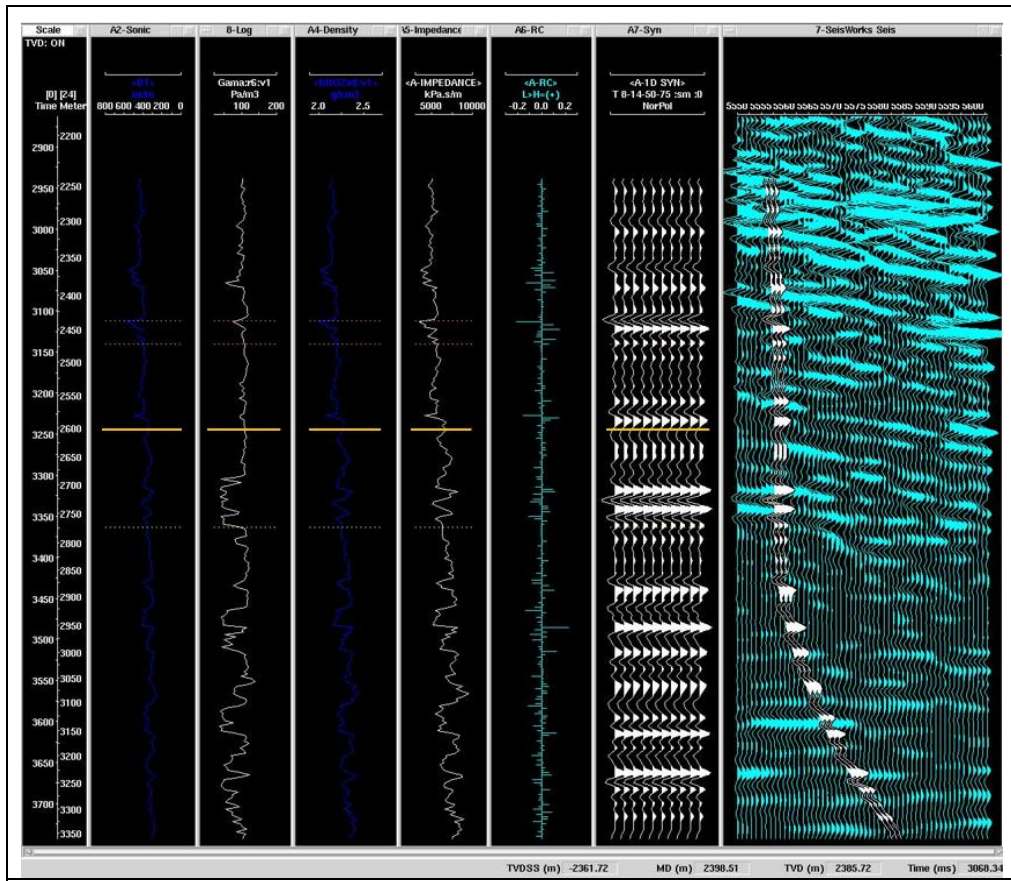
Scale
TVD: ON
[0] [24]
Time Meter

A2-Sonic
<DT>
us/m
800 600 400 200 0

8-Log
Gama:r6:v1
Pa/m3
100 200

A4-Density
<RHOZ:r6:v1>
g/cm3
2.0 2.5

5-Impedance
<A-IMPEDANCE>
kPa.s/m
5000 10000

A6-RC
<A-RC>
L>H=(+)
-0.2 0.0 0.2

A7-Syn
<A-1D SYN>
T 8-14-50-75 :sm :0
NorPol

7-SeisWorks Seis
5550 5555 5560 5565 5570 5575 5580 5585 5590 5595 5600

2900 2200
2950 2250
3000 2300
2350
3050 2400
3100 2450
3150 2500
3200 2550
3250 2600
2650
3300 2700
3350 2750
2800
3400 2850
3450 2900
2950
3500 3000
3550 3050
3100
3600 3150
3650 3200
3250
3700 3300
3350

TVDSS (m) -2361.72 MD (m) 2398.51 TVD (m) 2385.72 Time (ms) 3068.34